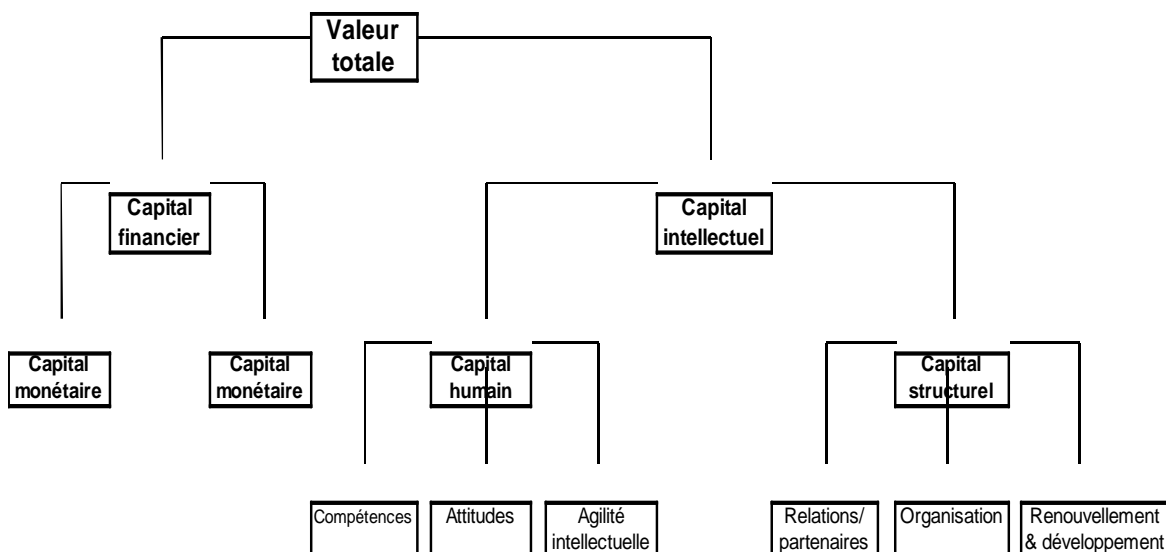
Valeur totale

Capital financier

Capital intellectuel

Capital monétaire

Capital monétaire

Capital humain

Capital structurel

Compétences

Attitudes

Agilité intellectuelle

Relations/ partenaires

Organisation

Renouvellement & développement